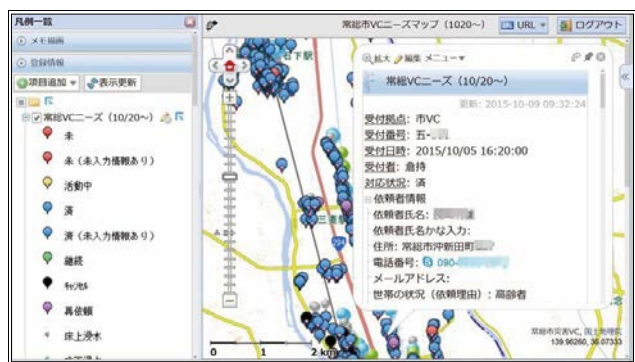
凡例一覧
メモ描画
登録情報
項目追加 ▾ 表示更新
常総VCニーズ（10/20～）
未
未（未入力情報あり）
活動中
済
済（未入力情報あり）
継続
ｷｬﾝｾﾙ
再依頼
床上浸水
常総市VCニーズマップ（1020～）
URL ▾
ログアウト
石下駅
拡大 編集 メニュー▾
常総VCニーズ（10/20～）
更新：2015-10-09 09:32:24
受付拠点：市VC
受付番号：五-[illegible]
受付日時：2015/10/05 16:20:00
受付者：倉持
対応状況：済
依頼者情報
依頼者氏名：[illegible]
依頼者氏名かな入力：
住所：常総市沖新田町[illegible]
電話番号：090-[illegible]
メールアドレス：
世帯の状況（依頼理由）：高齢者
三妻
0 1 2 km
常総市災害VC，国土地理院
139.96260, 36.07333